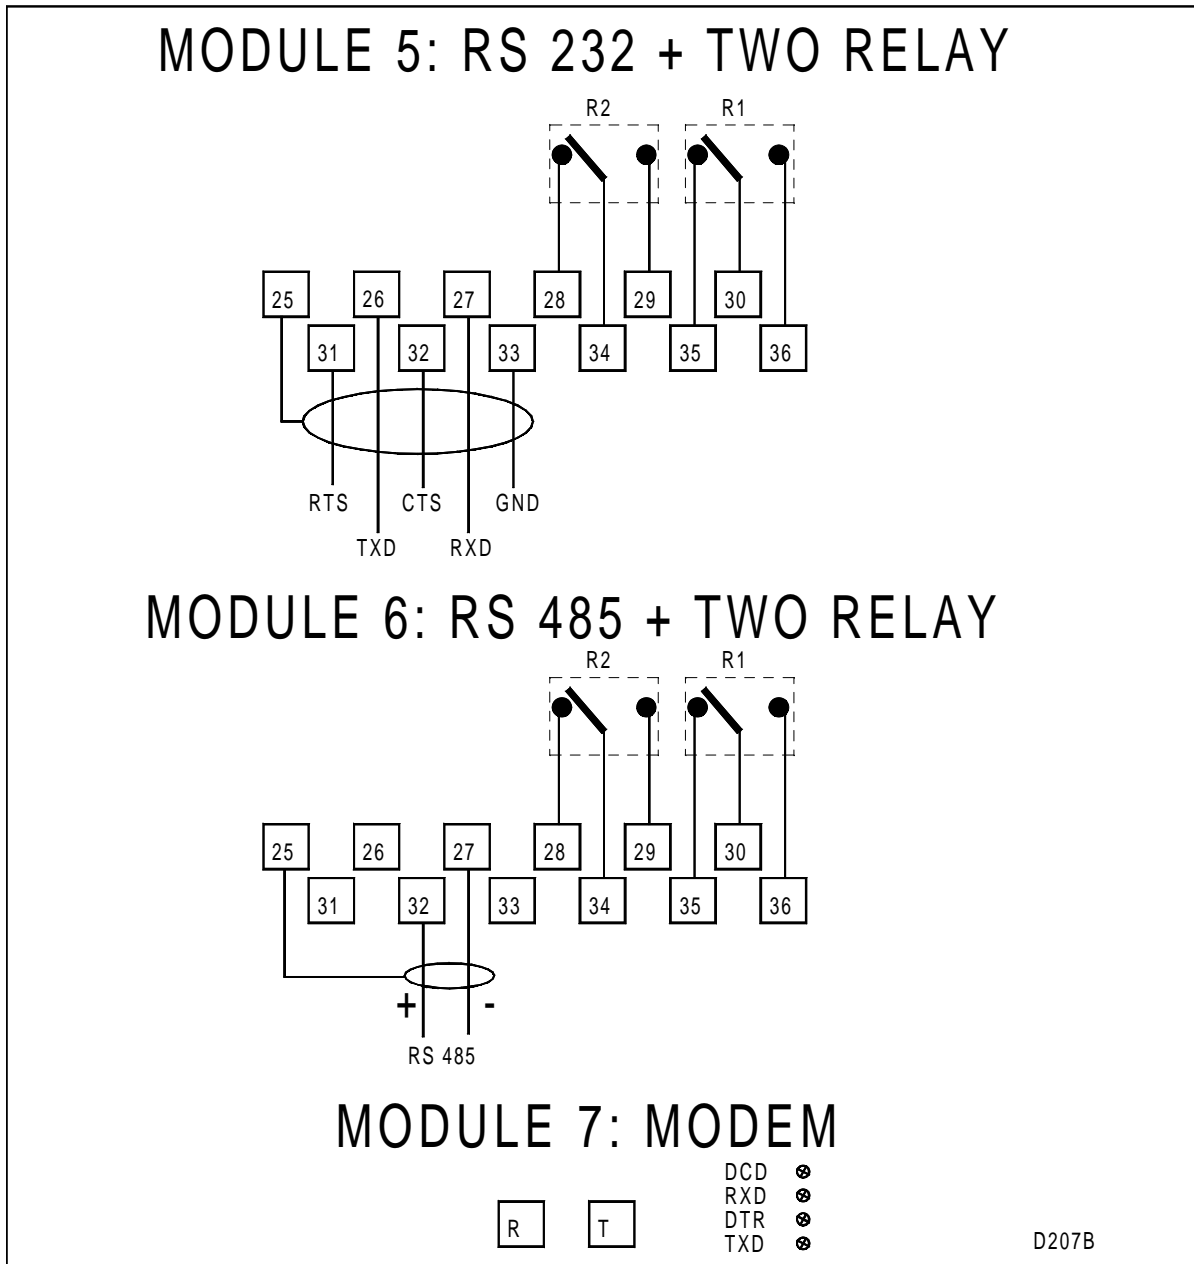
MODULE 5: RS 232 + TWO RELAY

R2
R1

25
26
27
28
29
30
31
32
33
34
35
36

RTS
CTS
GND
TXD
RXD

MODULE 6: RS 485 + TWO RELAY

R2
R1

25
26
27
28
29
30
31
32
33
34
35
36

+
-
RS 485

MODULE 7: MODEM

DCD
RXD
DTR
TXD

R
T

D207B